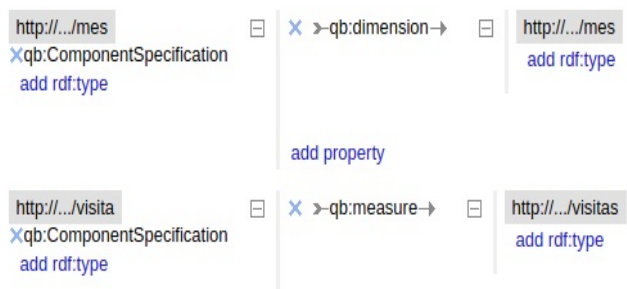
http://.../mes
qb:ComponentSpecification
add rdf:type

qb:dimension

http://.../mes
add rdf:type

add property

http://.../visita
qb:ComponentSpecification
add rdf:type

qb:measure

http://.../visitas
add rdf:type